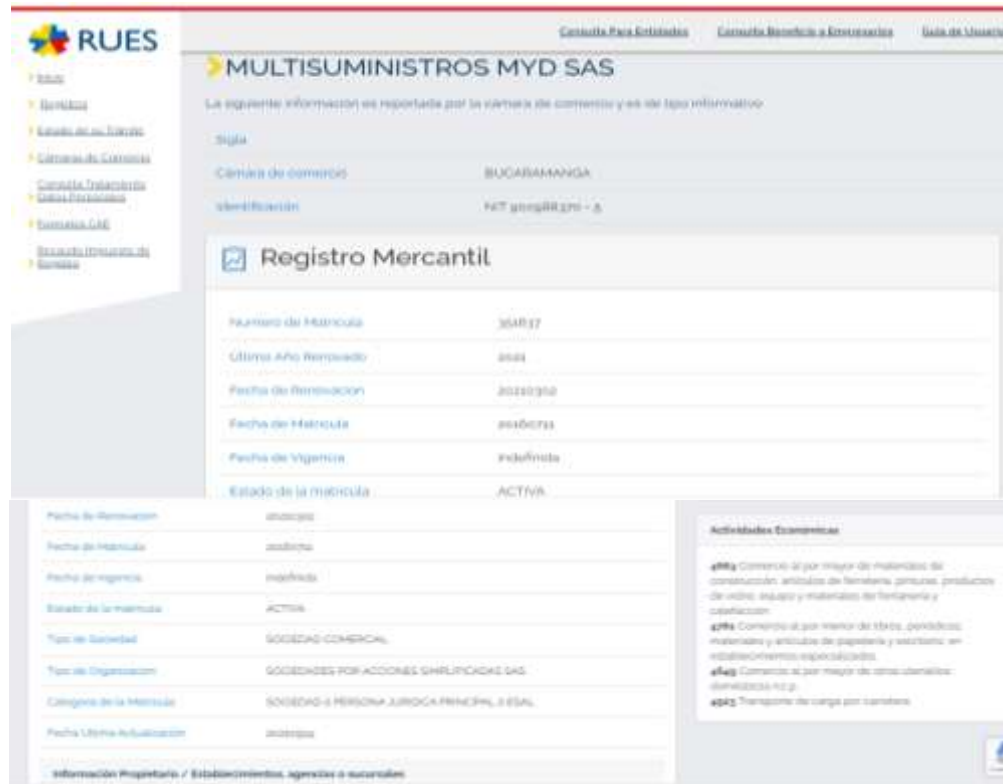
RUES

Inicio
Servicios
Estado de su Trámite
Cámaras de Comercio
Consulta Tratamiento Datos Personales
Formulario CAE
Recaudo Impuesto de Registro

Consulta Para Entidades
Consulta Beneficio a Empresarios
Guía de Usuario

MULTISUMINISTROS MYD SAS

La siguiente información es reportada por la cámara de comercio y es de tipo informativo

| | |
|---|---|
| Sigla | |
| Cámara de comercio | BUCARAMANGA |
| Identificación | NIT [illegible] - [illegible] |

Registro Mercantil

| | |
|---|---|
| Numero de Matricula | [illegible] |
| Ultimo Año Renovado | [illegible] |
| Fecha de Renovacion | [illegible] |
| Fecha de Matricula | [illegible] |
| Fecha de Vigencia | Indefinida |
| Estado de la matricula | ACTIVA |

| | |
|---|---|
| Fecha de Renovacion | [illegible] |
| Fecha de Matricula | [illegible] |
| Fecha de Vigencia | Indefinida |
| Estado de la matricula | ACTIVA |
| Tipo de Sociedad | SOCIEDAD COMERCIAL |
| Tipo de Organizacion | SOCIEDADES POR ACCIONES SIMPLIFICADAS SAS |
| Categoria de la Matricula | SOCIEDAD ó PERSONA JURIDICA PRINCIPAL ó ESAL |
| Fecha Ultima Actualización | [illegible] |

Información Propietario / Establecimientos, agencias o sucursales

Actividades Económicas

4663 Comercio al por mayor de materiales de construcción, artículos de ferretería, pinturas, productos de vidrio, equipo y materiales de fontanería y calefacción
4761 Comercio al por menor de libros, periódicos, materiales y artículos de papelería y escritorio, en establecimientos especializados
4649 Comercio al por mayor de otros utensilios domésticos n.c.p.
4923 Transporte de carga por carretera